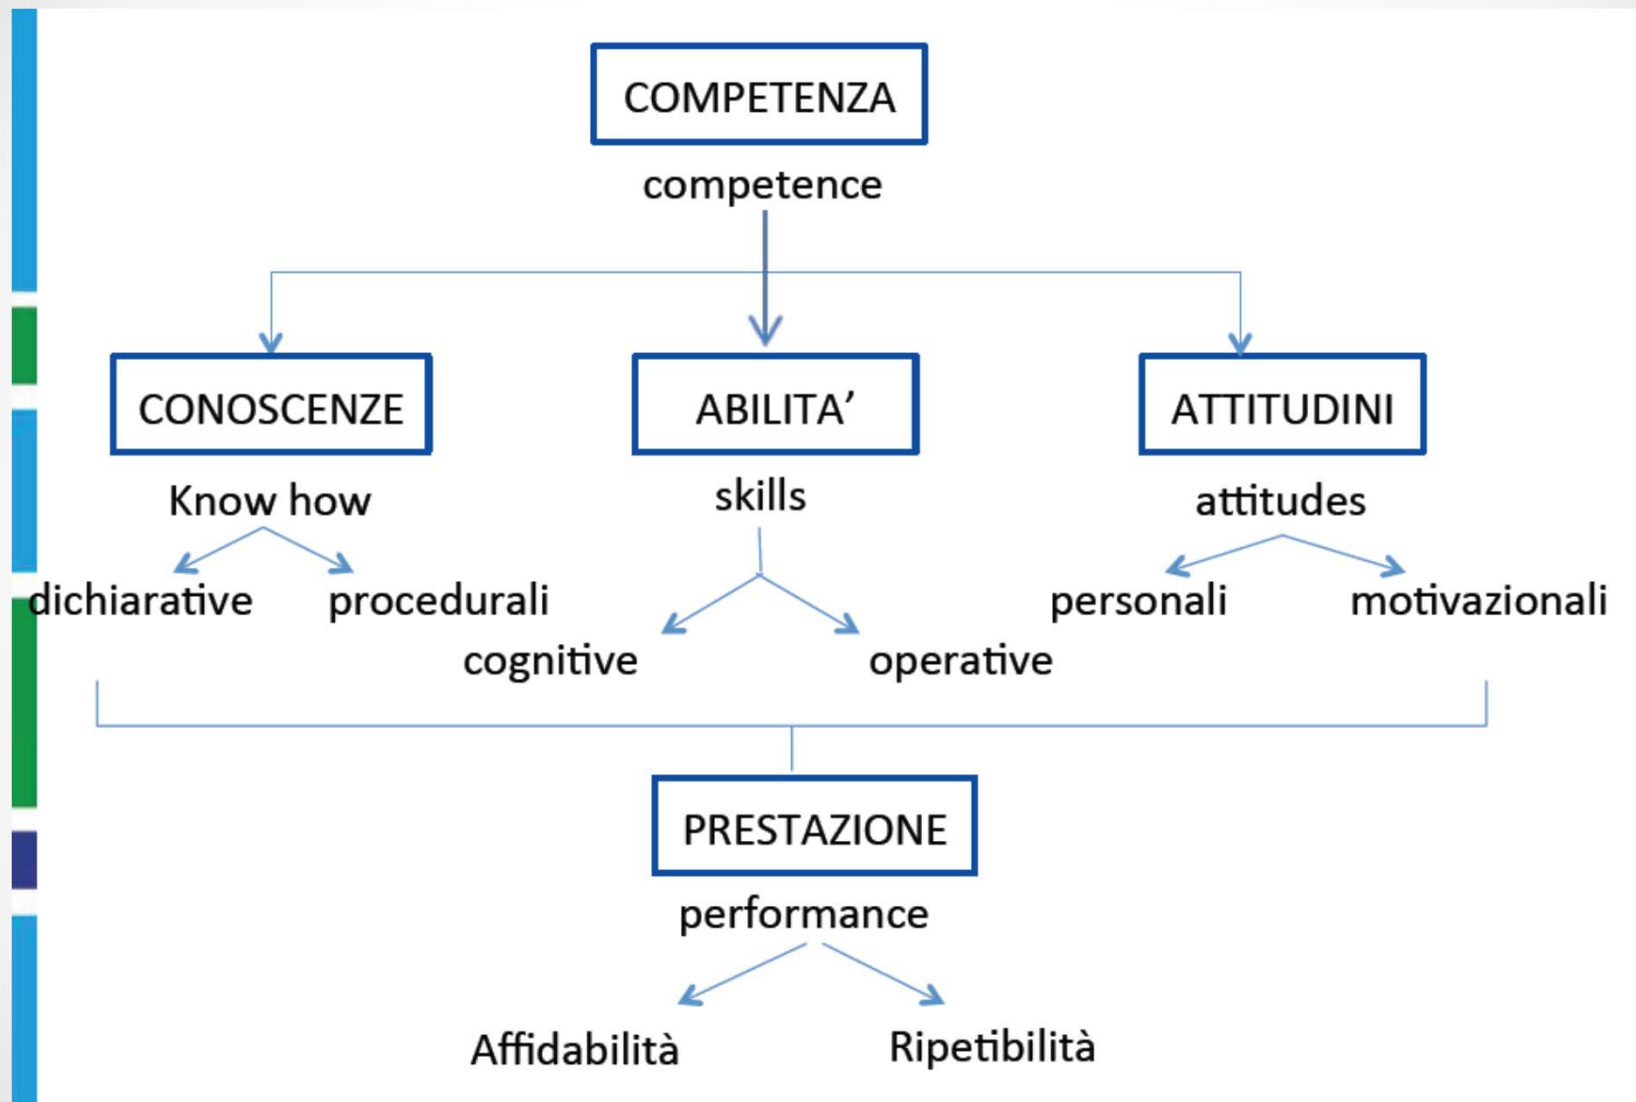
COMPETENZA
competence

CONOSCENZE
Know how
dichiarative
procedurali

ABILITA'
skills
cognitive
operative

ATTITUDINI
attitudes
personali
motivazionali

PRESTAZIONE
performance
Affidabilità
Ripetibilità